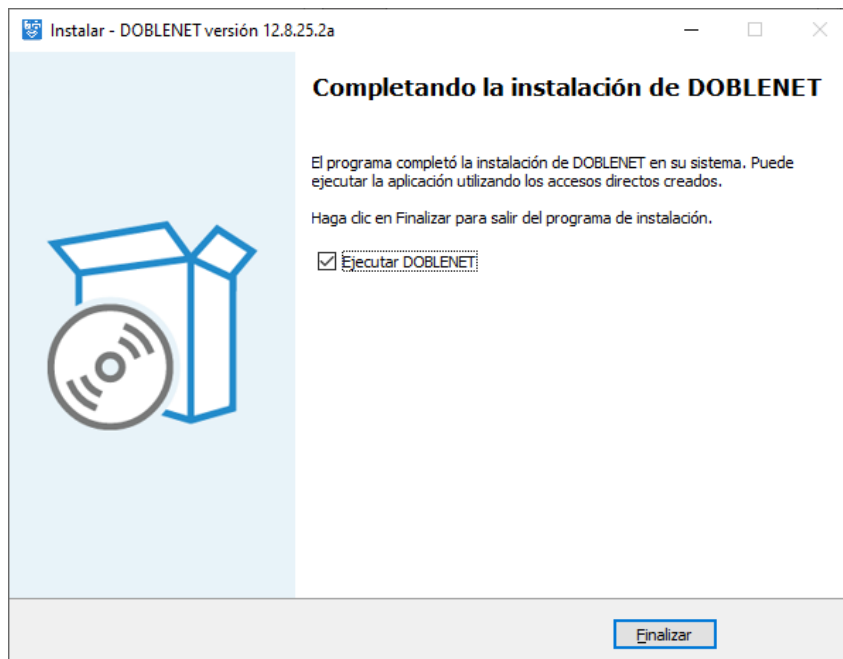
Instalar - DOBLENET versión 12.8.25.2a

Completando la instalación de DOBLENET

El programa completó la instalación de DOBLENET en su sistema. Puede ejecutar la aplicación utilizando los accesos directos creados.

Haga clic en Finalizar para salir del programa de instalación.

☑ Ejecutar DOBLENET

Finalizar